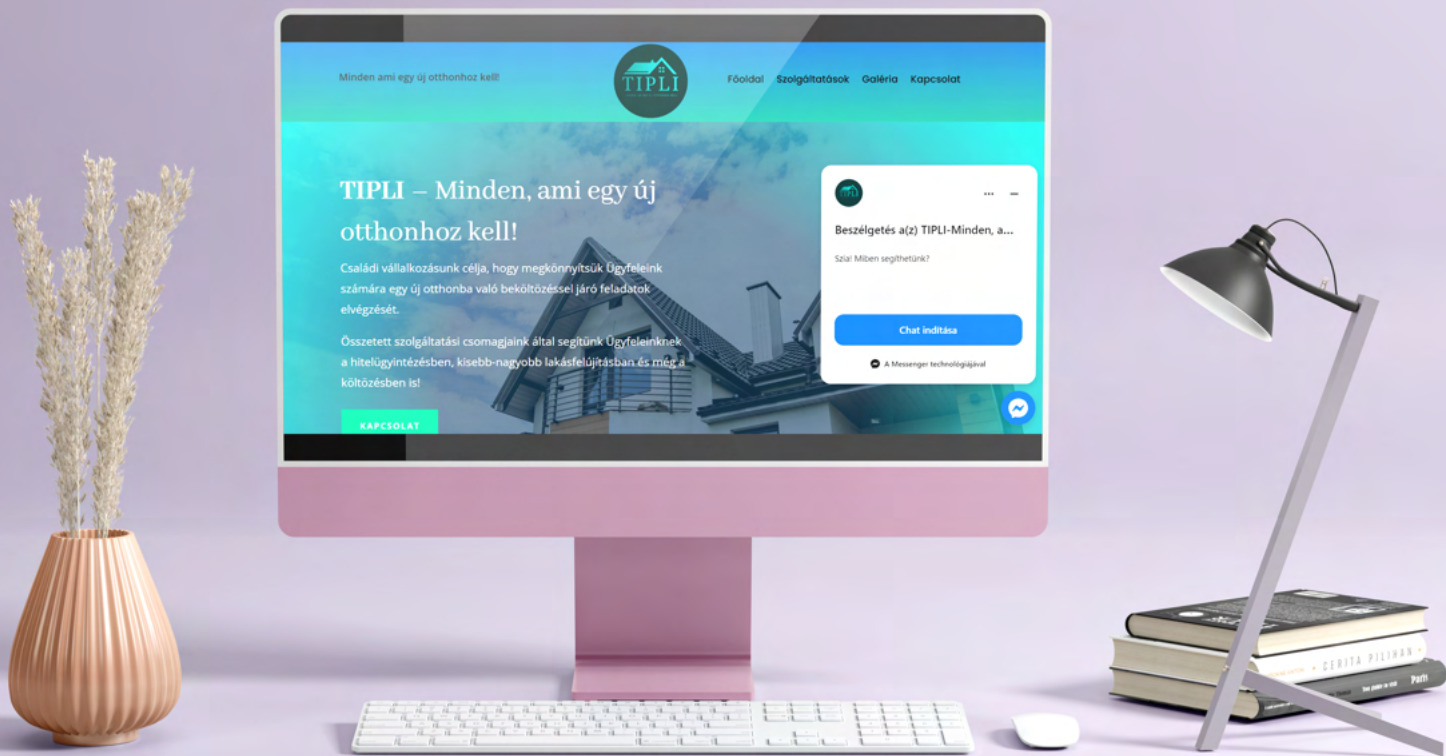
Minden ami egy új otthonhoz kell!

TIPLI

Főoldal Szolgáltatások Galéria Kapcsolat

TIPLI – Minden, ami egy új otthonhoz kell!

Családi vállalkozásunk célja, hogy megkönnyítsük Ügyfeleink számára egy új otthonba való beköltözéssel járó feladatok elvégzését.

Összetett szolgáltatási csomagjaink által segítünk Ügyfeleinknek a hitelügyintézésben, kisebb-nagyobb lakásfelújításban és még a költözésben is!

KAPCSOLAT

Beszélgetés a(z) TIPLI-Minden, a...

Szia! Miben segíthetünk?

Chat indítása

A Messenger technológiájával

CERITA PILIHAN

Paris